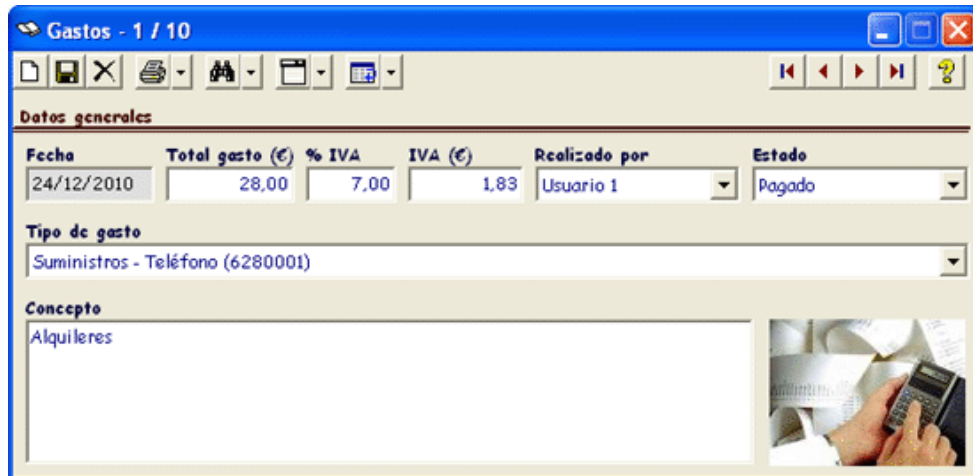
Gastos - 1 / 10

Datos generales

Fecha
24/12/2010

Total gasto (€)
28,00

% IVA
7,00

IVA (€)
1,83

Realizado por
Usuario 1

Estado
Pagado

Tipo de gasto
Suministros - Teléfono (6280001)

Concepto
Alquileres